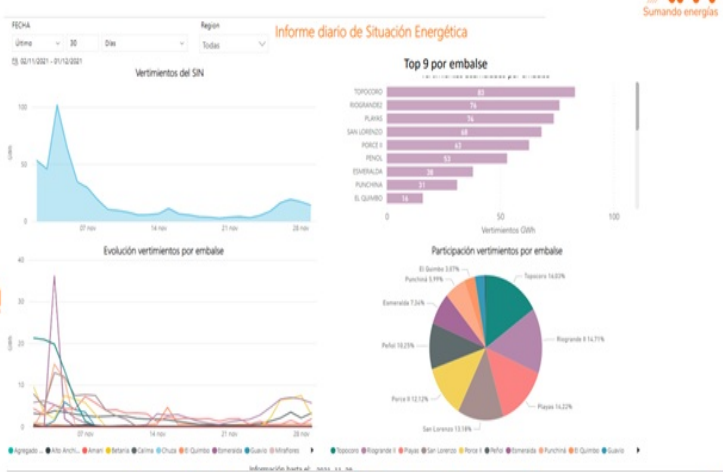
Sumando energías

FECHA

Último 30 Días

02/11/2021 - 01/12/2021

Region

Todas

Informe diario de Situación Energética

Vertimientos del SIN

100

50

0

07 nov

14 nov

21 nov

28 nov

Top 9 por embalse

TOPOCORO 83
RIOGRANDE2 76
PLAYAS 74
SAN LORENZO 68
PORCE II 63
PENOL 53
ESMERALDA 38
PUNCHINA 31
EL QUIMBO 16

0 50 100

Vertimientos GWh

Evolución vertimientos por embalse

40

20

0

07 nov

14 nov

21 nov

28 nov

Participación vertimientos por embalse

El Quimbo 3.07%
Punchiná 5.99%
Esmeralda 7.24%
Peñol 10.25%
Porce II 12.12%
San Lorenzo 13.18%
Topocoro 16.03%
Riogrande II 14.71%
Playas 14.22%

Agregado ... Alto Anchi... Amani Betania Calima Chuza El Quimbo Esmeralda Guavio Miraflores

Topocoro Riogrande II Playas San Lorenzo Porce II Peñol Esmeralda Punchiná El Quimbo Guavio

Información hasta el: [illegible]